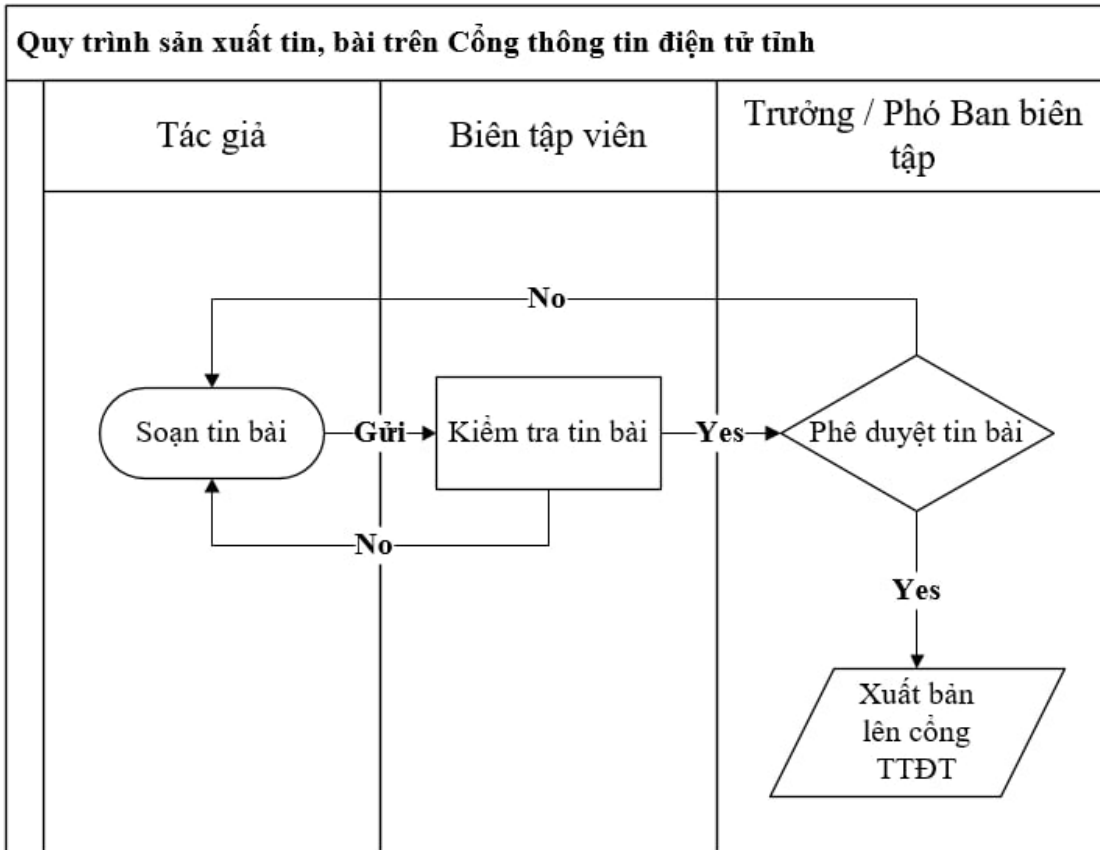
Quy trình sản xuất tin, bài trên Cổng thông tin điện tử tỉnh

| Tác giả | Biên tập viên | Trưởng / Phó Ban biên tập |
|---|---|---|

No

Soạn tin bài

Gửi

Kiểm tra tin bài

Yes

Phê duyệt tin bài

No

Yes

Xuất bản lên cổng TTĐT